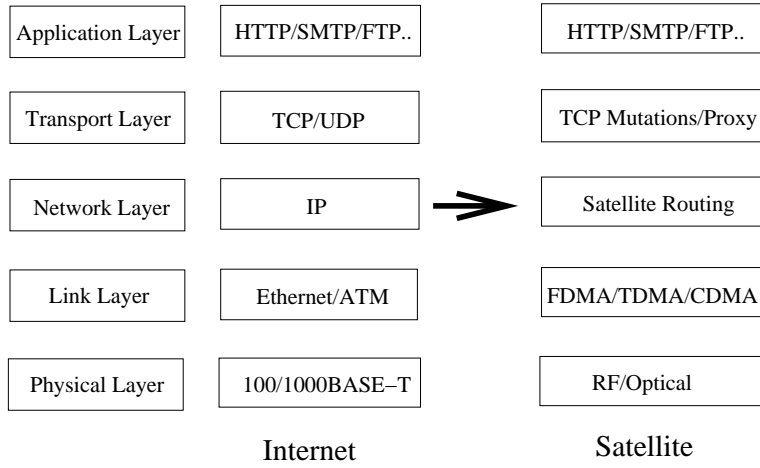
Application Layer

HTTP/SMTP/FTP..

HTTP/SMTP/FTP..

Transport Layer

TCP/UDP

TCP Mutations/Proxy

Network Layer

IP

Satellite Routing

Link Layer

Ethernet/ATM

FDMA/TDMA/CDMA

Physical Layer

100/1000BASE−T

RF/Optical

Internet

Satellite